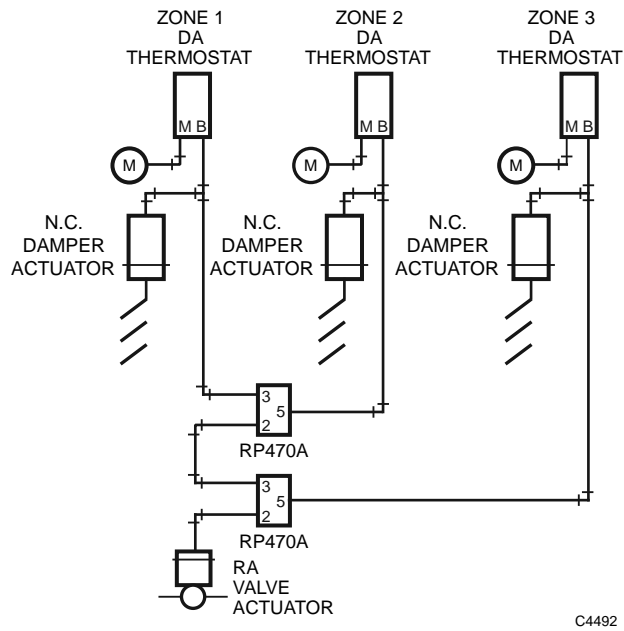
ZONE 1
DA
THERMOSTAT

ZONE 2
DA
THERMOSTAT

ZONE 3
DA
THERMOSTAT

M B

M B

M B

M

M

M

N.C.
DAMPER
ACTUATOR

N.C.
DAMPER
ACTUATOR

N.C.
DAMPER
ACTUATOR

3
5
2
RP470A

3
5
2
RP470A

RA
VALVE
ACTUATOR

C4492